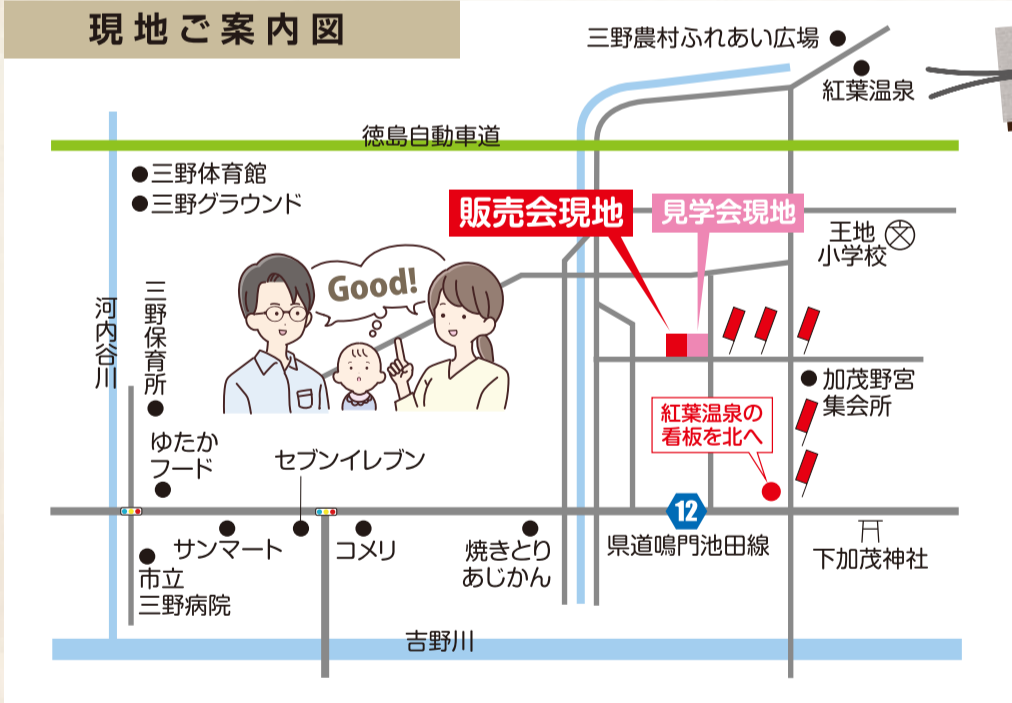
現地ご案内図

三野農村ふれあい広場

紅葉温泉

徳島自動車道

三野体育館
三野グラウンド

販売会現地

見学会現地

王地小学校

Good!

河内谷川

三野保育所

加茂野宮集会所

紅葉温泉の看板を北へ

ゆたかフード

セブンイレブン

12

サンマート

コメリ

焼きとりあじかん

県道鳴門池田線

下加茂神社

市立三野病院

吉野川